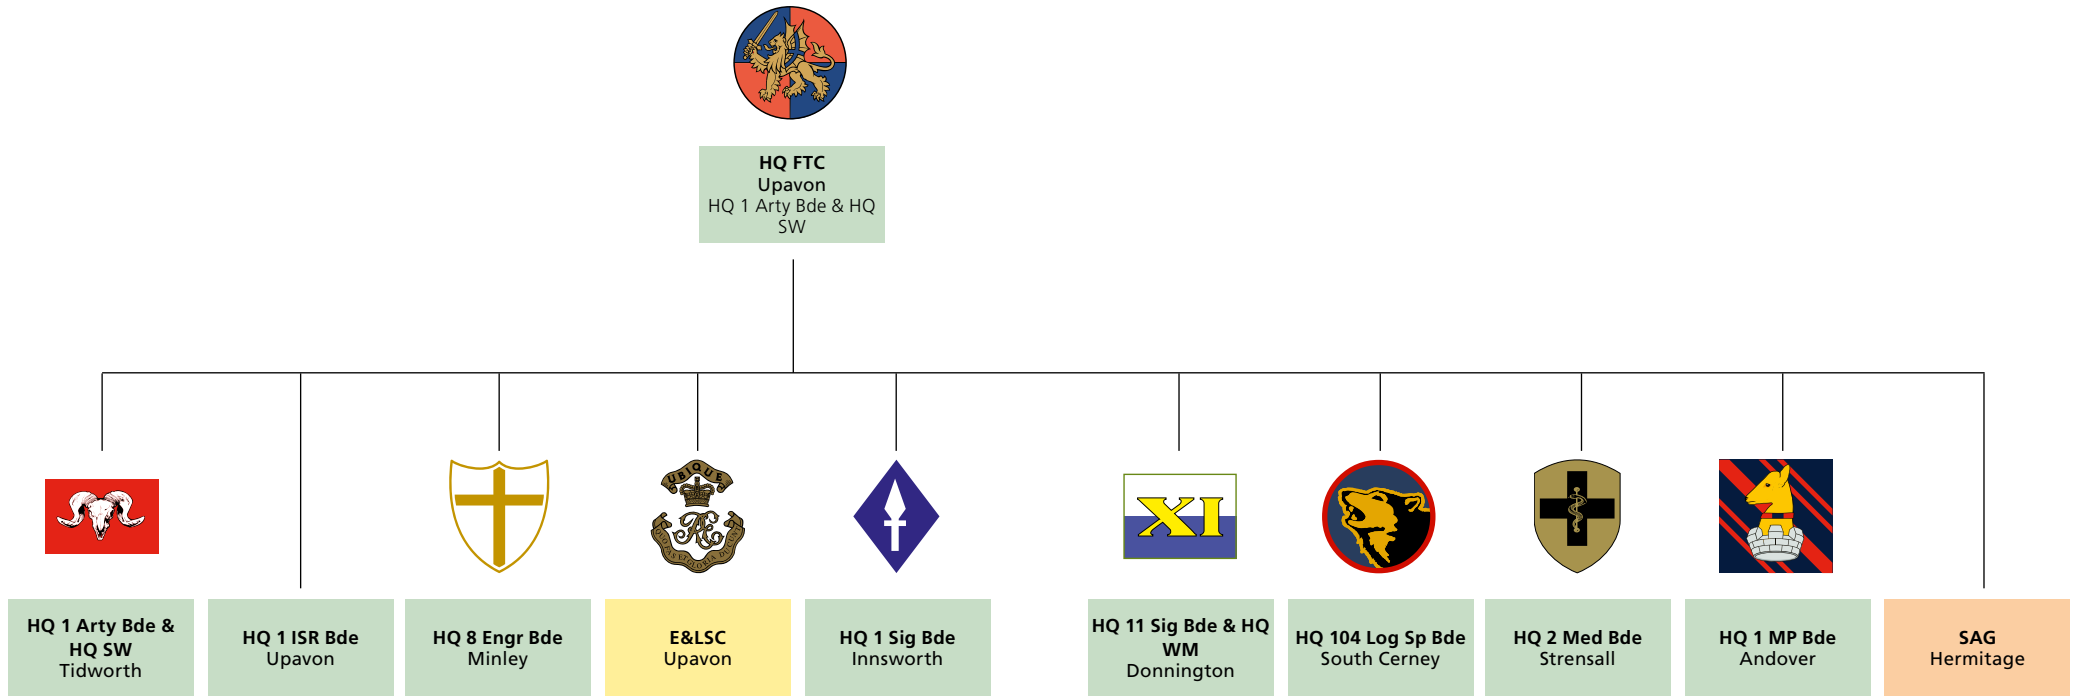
HQ FTC
Upavon
HQ 1 Arty Bde & HQ SW

XI

UBIQUE

HQ 1 Arty Bde & HQ SW
Tidworth

HQ 1 ISR Bde
Upavon

HQ 8 Engr Bde
Minley

E&LSC
Upavon

HQ 1 Sig Bde
Innsworth

HQ 11 Sig Bde & HQ WM
Donnington

HQ 104 Log Sp Bde
South Cerney

HQ 2 Med Bde
Strensall

HQ 1 MP Bde
Andover

SAG
Hermitage